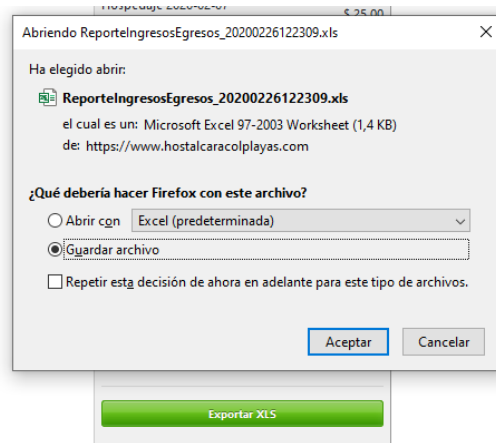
Hospedaje 2020-02-07
$ 25.00

Abriendo ReporteIngresosEgresos_20200226122309.xls

Ha elegido abrir:

ReporteIngresosEgresos_20200226122309.xls

el cual es un: Microsoft Excel 97-2003 Worksheet (1,4 KB)
de: https://www.hostalcaracolplayas.com

¿Qué debería hacer Firefox con este archivo?

Abrir con Excel (predeterminada)

Guardar archivo

Repetir esta decisión de ahora en adelante para este tipo de archivos.

Aceptar Cancelar

Exportar XLS